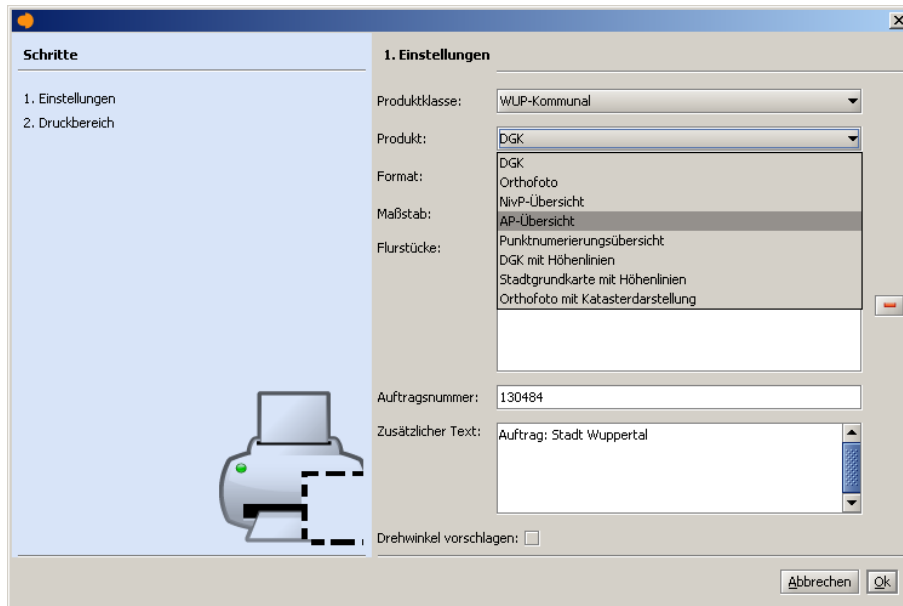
Schritte

1. Einstellungen
2. Druckbereich

1. Einstellungen

Produktklasse: WUP-Kommunal

Produkt: DGK

Format:

Maßstab:

Flurstücke:

DGK
Orthofoto
NivP-Übersicht
AP-Übersicht
Punktnumerierungsübersicht
DGK mit Höhenlinien
Stadtgrundkarte mit Höhenlinien
Orthofoto mit Katasterdarstellung

Auftragsnummer: 130484

Zusätzlicher Text: Auftrag: Stadt Wuppertal

Drehwinkel vorschlagen:

Abbrechen Ok